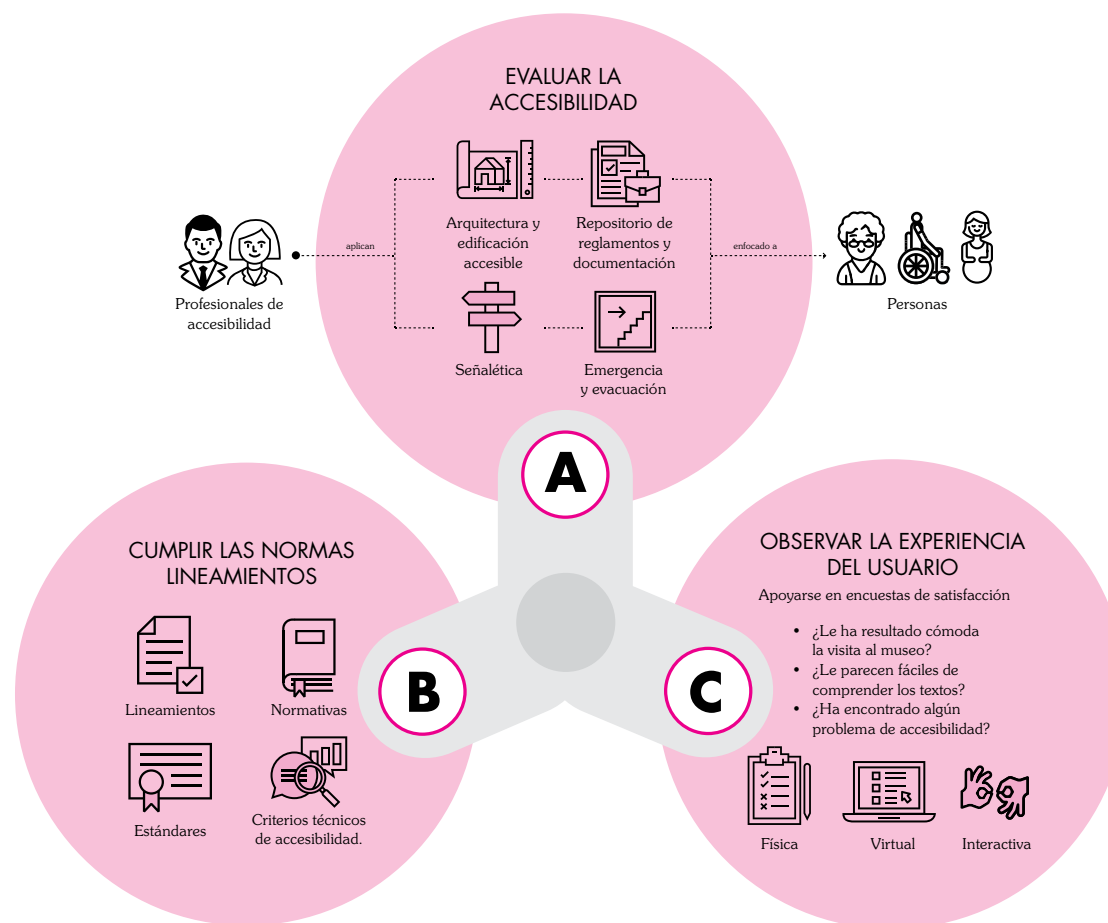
EVALUAR LA ACCESIBILIDAD

Profesionales de accesibilidad

aplican

Arquitectura y edificación accesible

Repositorio de reglamentos y documentación

enfocado a

Personas

Señalética

Emergencia y evacuación

A

CUMPLIR LAS NORMAS LINEAMIENTOS

Lineamientos

Normativas

Estándares

Criterios técnicos de accesibilidad.

B

C

OBSERVAR LA EXPERIENCIA DEL USUARIO

Apoyarse en encuestas de satisfacción

• ¿Le ha resultado cómoda la visita al museo?
• ¿Le parecen fáciles de comprender los textos?
• ¿Ha encontrado algún problema de accesibilidad?

Física

Virtual

Interactiva